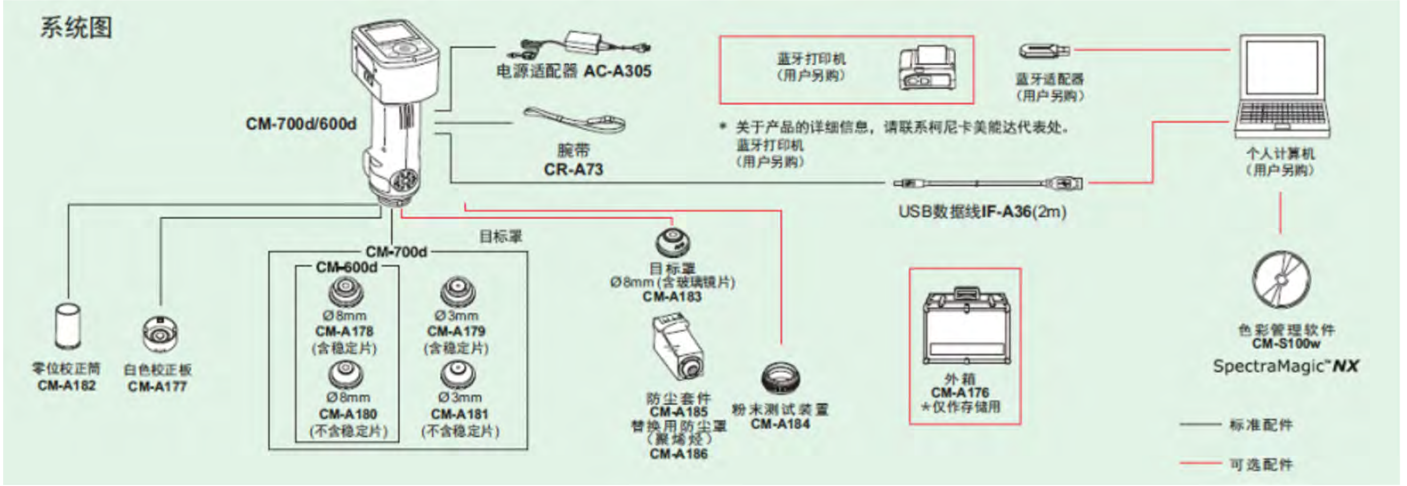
系统图

CM-700d/600d

电源适配器 AC-A305

腕带
CR-A73

蓝牙打印机
（用户另购）

蓝牙适配器
（用户另购）

＊ 关于产品的详细信息，请联系柯尼卡美能达代表处。
蓝牙打印机
（用户另购）

个人计算机
（用户另购）

USB数据线IF-A36(2m)

目标罩

CM-700d

CM-600d

Ø8mm
CM-A178
(含稳定片)

Ø3mm
CM-A179
(含稳定片)

Ø8mm
CM-A180
(不含稳定片)

Ø3mm
CM-A181
(不含稳定片)

零位校正筒
CM-A182

白色校正板
CM-A177

目标罩
Ø8mm (含玻璃镜片)
CM-A183

防尘套件
CM-A185
替换用防尘罩
(聚烯烃)
CM-A186

粉末测试装置
CM-A184

外箱
CM-A176
＊仅作存储用

色彩管理软件
CM-S100w
SpectraMagic™ NX

标准配件

可选配件